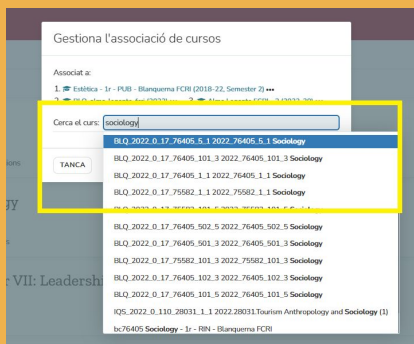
Gestiona l'associació de cursos

Associat a:

1. Estètica - 1r - PUB - Blanquerna FCRI (2018-22, Semester 2) •••

2. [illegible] 3. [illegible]

Cerca el curs: sociology

TANCA

BLQ_2022_0_17_76405_5_1 2022_76405_5_1 Sociology

BLQ_2022_0_17_76405_101_3 2022_76405_101_3 Sociology

BLQ_2022_0_17_76405_1_1 2022_76405_1_1 Sociology

BLQ_2022_0_17_75582_1_1 2022_75582_1_1 Sociology

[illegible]

BLQ_2022_0_17_76405_502_5 2022_76405_502_5 Sociology

BLQ_2022_0_17_76405_501_3 2022_76405_501_3 Sociology

BLQ_2022_0_17_75582_101_3 2022_75582_101_3 Sociology

BLQ_2022_0_17_76405_102_3 2022_76405_102_3 Sociology

BLQ_2022_0_17_76405_101_5 2022_76405_101_5 Sociology

IQS_2022_0_110_28031_1_1 2022.28031.Tourism Anthropology and Sociology (1)

bc76405 Sociology - 1r - RIN - Blanquerna FCRI

ions

gy

s

r VII: Leadershi